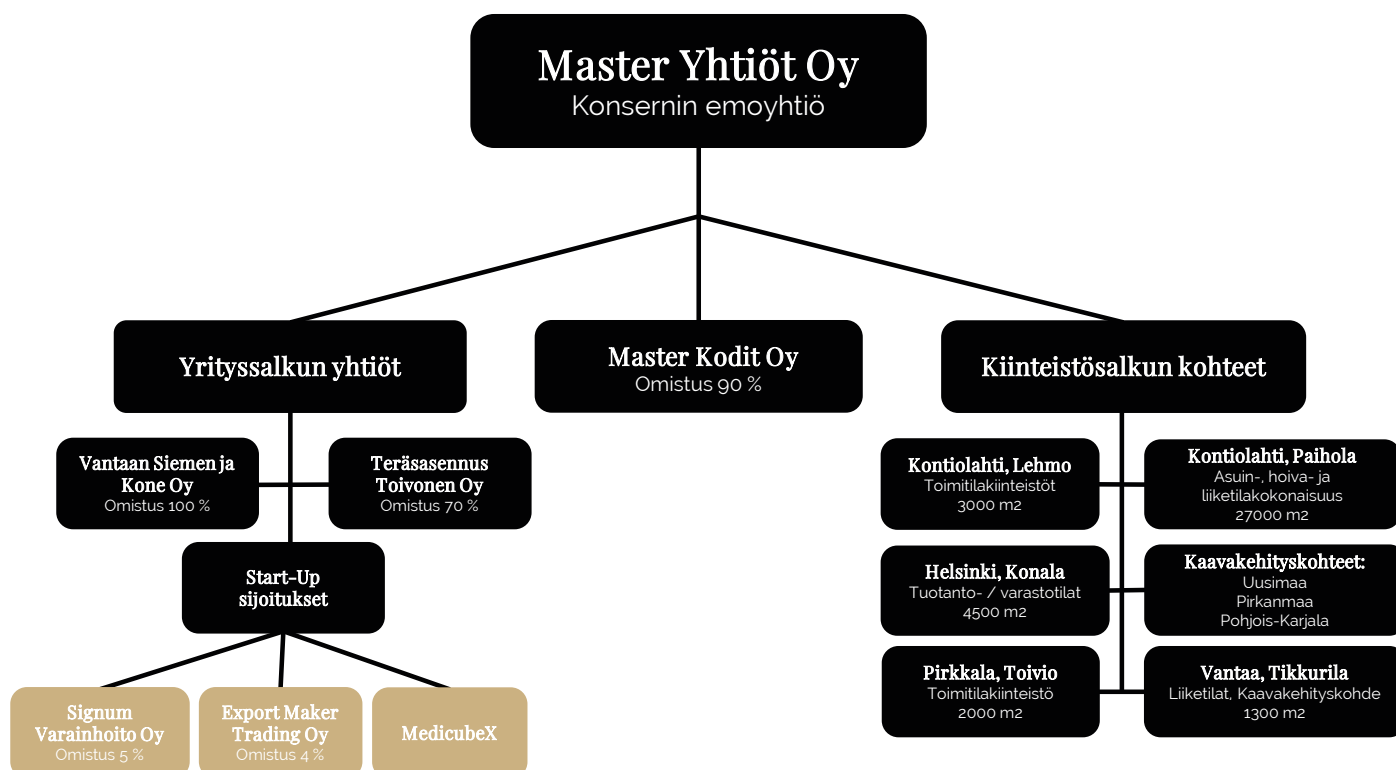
Master Yhtiöt Oy
Konsernin emoyhtiö

Yrityssalkun yhtiöt

Master Kodit Oy
Omistus 90 %

Kiinteistösalkun kohteet

Vantaan Siemen ja Kone Oy
Omistus 100 %

Teräsasennus Toivonen Oy
Omistus 70 %

Start-Up sijoitukset

Signum Varainhoito Oy
Omistus 5 %

Export Maker Trading Oy
Omistus 4 %

MedicubeX

Kontiolahti, Lehmo
Toimitilakiinteistöt
3000 m2

Kontiolahti, Paihola
Asuin-, hoiva- ja liiketilakokonaisuus
27000 m2

Helsinki, Konala
Tuotanto- / varastotilat
4500 m2

Kaavakehityskohteet:
Uusimaa
Pirkanmaa
Pohjois-Karjala

Pirkkala, Toivio
Toimitilakiinteistö
2000 m2

Vantaa, Tikkurila
Liiketilat, Kaavakehityskohde
1300 m2